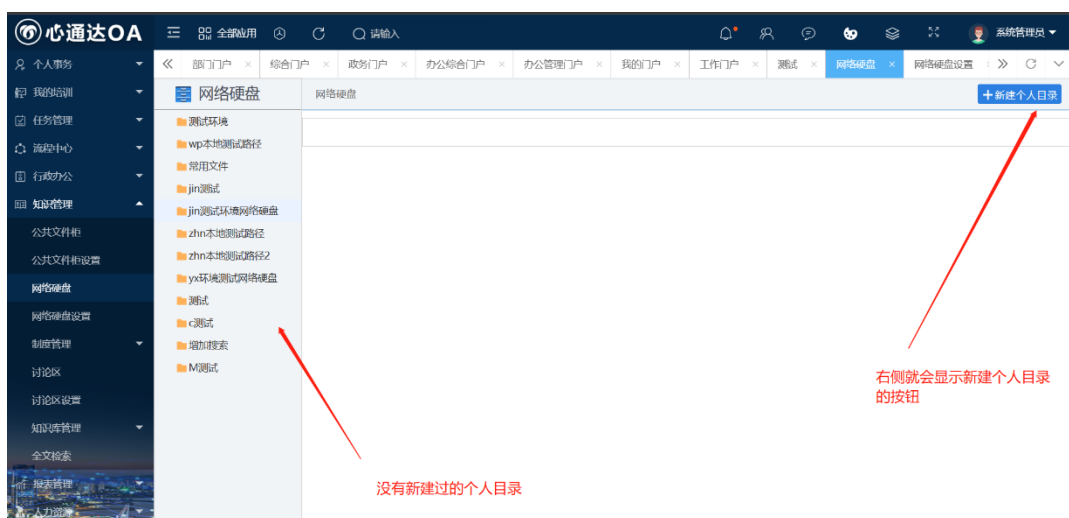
心通达OA
全部应用
请输入
系统管理员

个人事务
我的培训
任务管理
流程中心
行政办公
知识管理
公共文件柜
公共文件柜设置
网络硬盘
网络硬盘设置
制度管理
讨论区
讨论区设置
知识库管理
全文检索
报表管理
人力资源

部门门户 ×
综合门户 ×
政务门户 ×
办公综合门户 ×
办公管理门户 ×
我的门户 ×
工作门户 ×
测试 ×
网络硬盘 ×
网络硬盘设置

网络硬盘
测试环境
wp本地测试路径
常用文件
jin测试
jin测试环境网络硬盘
zhn本地测试路径
zhn本地测试路径2
yx环境测试网络硬盘
测试
cj测试
增加搜索
M测试

网络硬盘
+新建个人目录

右侧就会显示新建个人目录的按钮

没有新建过的个人目录